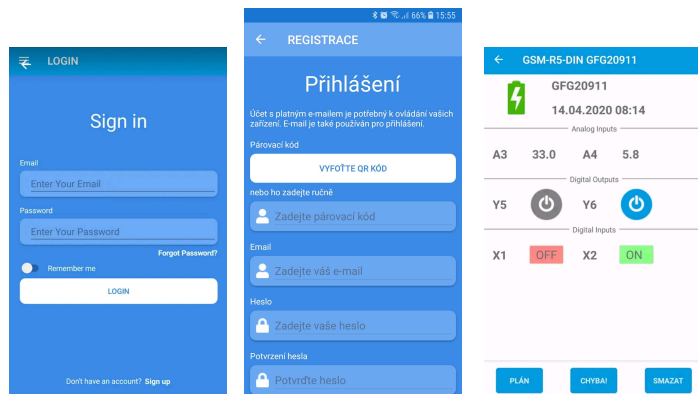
LOGIN

Sign in

Email

Enter Your Email

Password

Enter Your Password

Forgot Password?

Remember me

LOGIN

Don't have an account? Sign up

66% 15:55

REGISTRACE

Přihlášení

Účet s platným e-mailem je potřebný k ovládání vašich zařízení. E-mail je také používán pro přihlášení.

Párovací kód

VYFOŤTE QR KÓD

nebo ho zadejte ručně

Zadejte párovací kód

Email

Zadejte váš e-mail

Heslo

Zadejte vaše heslo

Potvrzení hesla

Potvrďte heslo

GSM-R5-DIN GFG20911

GFG20911

14.04.2020 08:14

Analog Inputs

| A3 | 33.0 | A4 | 5.8 |
|---|---|---|---|

Digital Outputs

Y5 Y6

Digital Inputs

| X1 | OFF | X2 | ON |
|---|---|---|---|

PLÁN

CHYBA!

SMAZAT